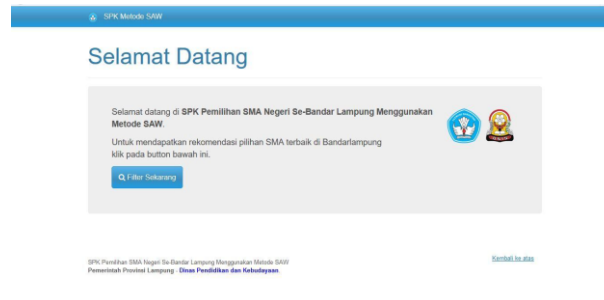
SPK Metode SAW

Selamat Datang

Selamat datang di **SPK Pemilihan SMA Negeri Se-Bandar Lampung Menggunakan Metode SAW.**

Untuk mendapatkan rekomendasi pilihan SMA terbaik di Bandarlampung klik pada button bawah ini.

Filter Sekarang

SPK Pemilihan SMA Negeri Se-Bandar Lampung Menggunakan Metode SAW
Pemerintah Provinsi Lampung - Dinas Pendidikan dan Kebudayaan.

Kembali ke atas